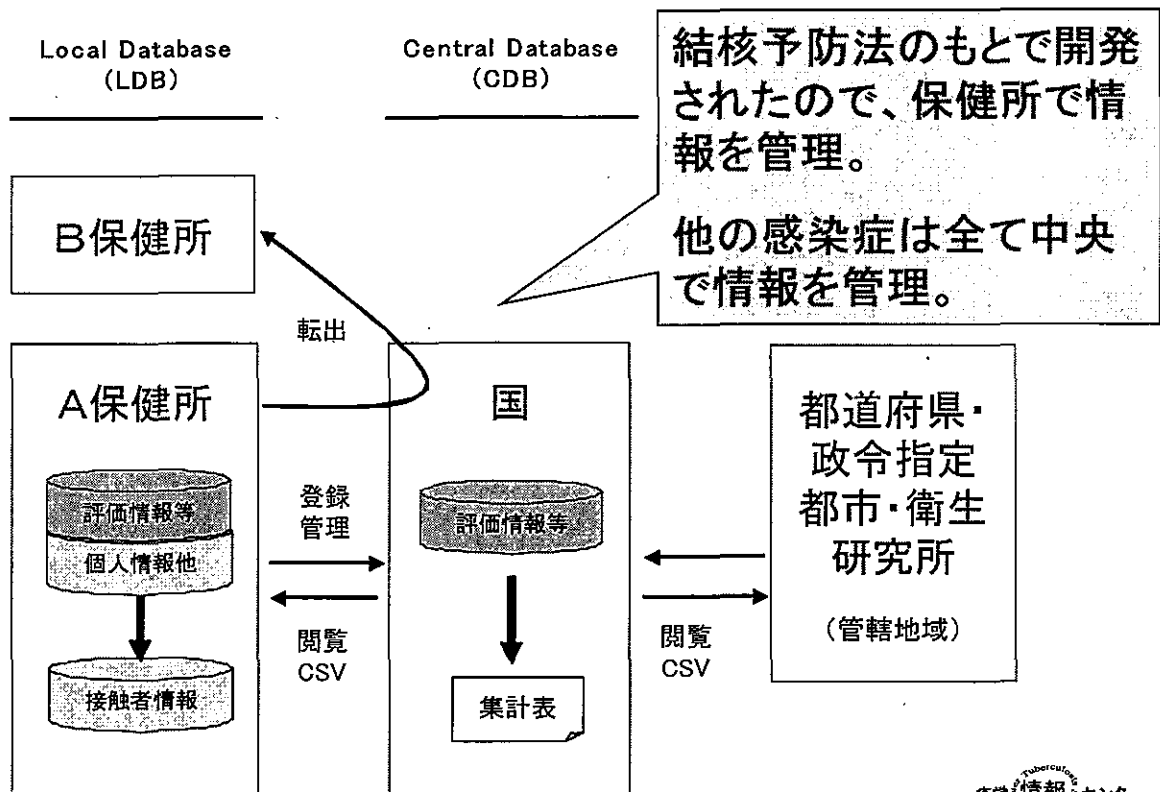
Local Database (LDB)

Central Database (CDB)

結核予防法のもとで開発されたので、保健所で情報を管理。

他の感染症は全て中央で情報を管理。

B保健所

転出

A保健所

評価情報等

個人情報他

接触者情報

登録 管理

閲覧 CSV

国

評価情報等

集計表

閲覧 CSV

都道府県・政令指定都市・衛生研究所

（管轄地域）

Tuberculosis 情報センター